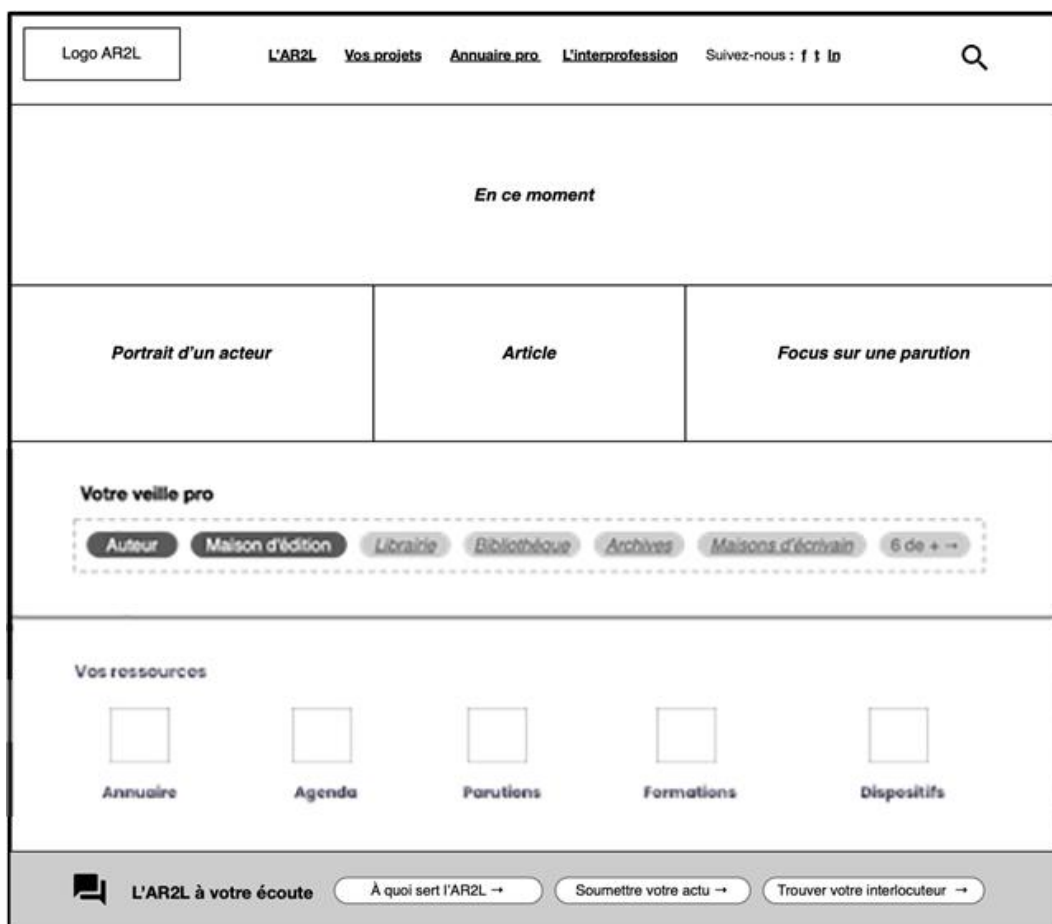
Logo AR2L

L'AR2L Vos projets Annuaire pro L'interprofession Suivez-nous : f t In

En ce moment

Portrait d'un acteur

Article

Focus sur une parution

Votre veille pro

Auteur Maison d'édition Librairie Bibliothèque Archives Maisons d'écrivain 6 de + →

Vos ressources

Annuaire

Agenda

Parutions

Formations

Dispositifs

L'AR2L à votre écoute

À quoi sert l'AR2L →

Soumettre votre actu →

Trouver votre interlocuteur →